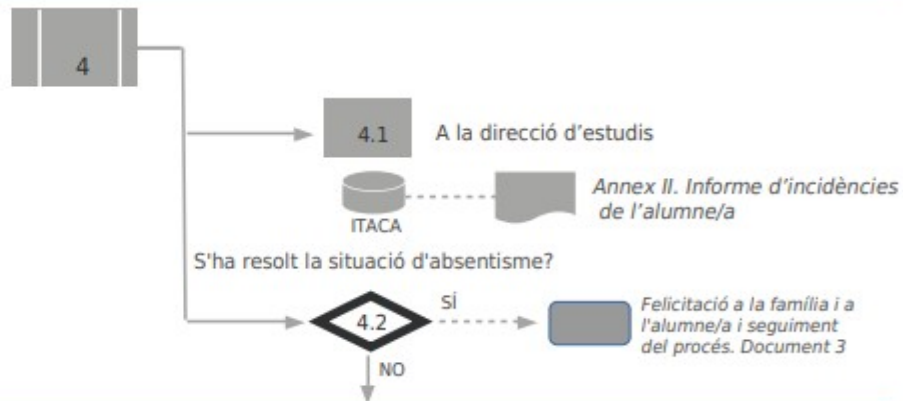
4

4.1

A la direcció d'estudis

ITACA

Annex II. Informe d'incidències de l'alumne/a

S'ha resolt la situació d'absentisme?

4.2

SÍ

Felicitació a la família i a l'alumne/a i seguiment del procés. Document 3

NO